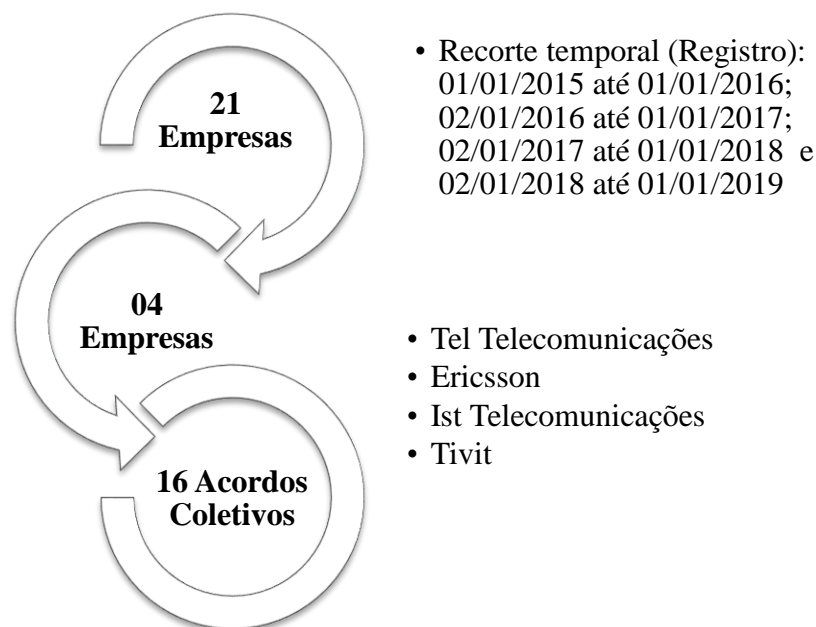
21 Empresas

• Recorte temporal (Registro): 01/01/2015 até 01/01/2016; 02/01/2016 até 01/01/2017; 02/01/2017 até 01/01/2018 e 02/01/2018 até 01/01/2019

04 Empresas

• Tel Telecomunicações
• Ericsson
• Ist Telecomunicações
• Tivit

16 Acordos Coletivos